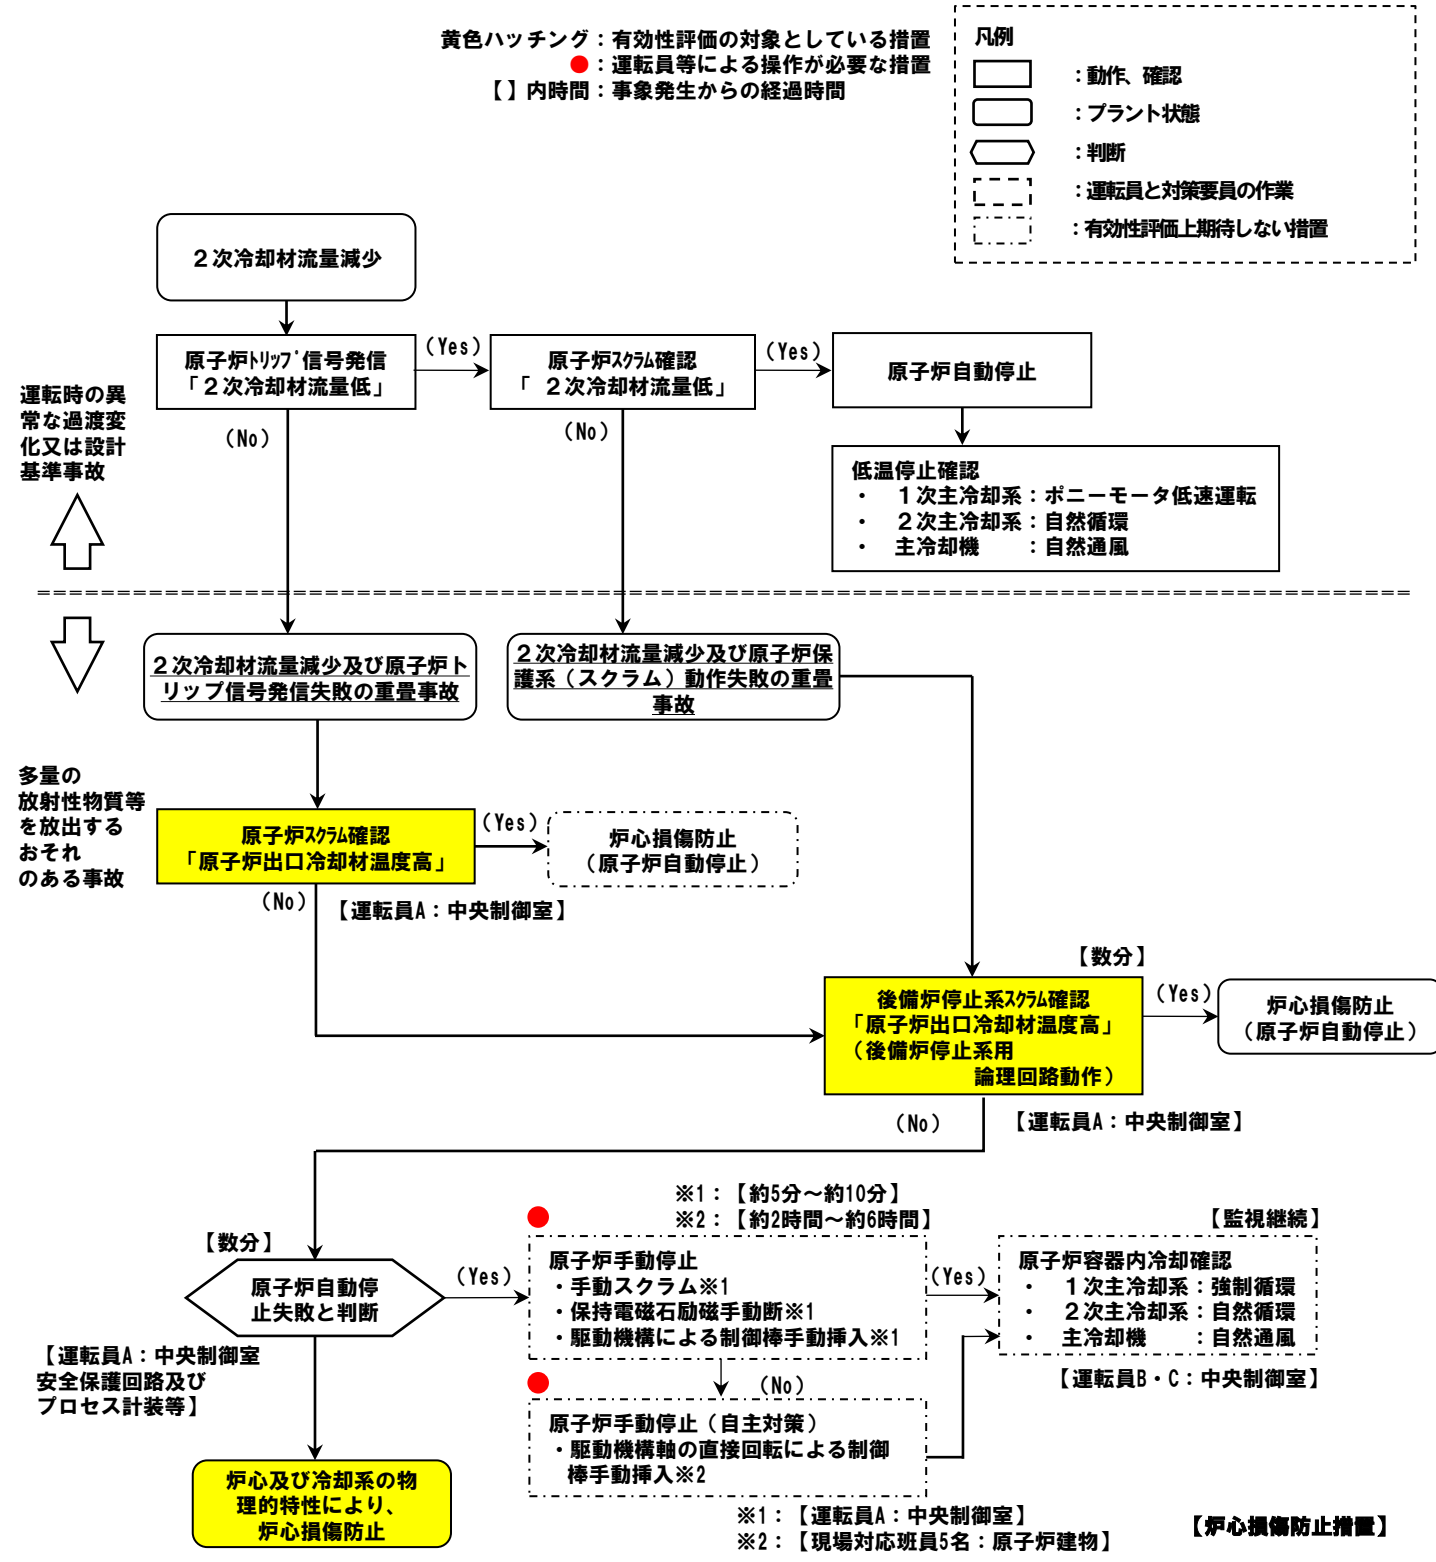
黄色ハッチング：有効性評価の対象としている措置
●：運転員等による操作が必要な措置
【】内時間：事象発生からの経過時間

凡例
：動作、確認
：プラント状態
：判断
：運転員と対策要員の作業
：有効性評価上期待しない措置

２次冷却材流量減少

原子炉ﾄﾘｯﾌﾟ信号発信
「２次冷却材流量低」

（Yes）

原子炉ｽｸﾗﾑ確認
「 ２次冷却材流量低」

（Yes）

原子炉自動停止

運転時の異常な過渡変化又は設計基準事故

（No）

（No）

低温停止確認
・ １次主冷却系：ポニーモータ低速運転
・ ２次主冷却系：自然循環
・ 主冷却機 ：自然通風

２次冷却材流量減少及び原子炉トリップ信号発信失敗の重量事故

２次冷却材流量減少及び原子炉保護系（スクラム）動作失敗の重量事故

多量の放射性物質等を放出するおそれのある事故

原子炉ｽｸﾗﾑ確認
「原子炉出口冷却材温度高」

（Yes）

炉心損傷防止
（原子炉自動停止）

（No）

【運転員A：中央制御室】

【数分】

後備炉停止系ｽｸﾗﾑ確認
「原子炉出口冷却材温度高」
（後備炉停止系用
論理回路動作）

（Yes）

炉心損傷防止
（原子炉自動停止）

（No）

【運転員A：中央制御室】

※1：【約5分～約10分】
※2：【約2時間～約6時間】

【監視継続】

【数分】

原子炉自動停止失敗と判断

（Yes）

原子炉手動停止
・手動スクラム※1
・保持電磁石励磁手動断※1
・駆動機構による制御棒手動挿入※1

（Yes）

原子炉容器内冷却確認
・ １次主冷却系：強制循環
・ ２次主冷却系：自然循環
・ 主冷却機 ：自然通風

【運転員A：中央制御室
安全保護回路及びプロセス計装等】

（No）

【運転員B・C：中央制御室】

原子炉手動停止（自主対策）
・駆動機構軸の直接回転による制御棒手動挿入※2

炉心及び冷却系の物理的特性により、炉心損傷防止

※1：【運転員A：中央制御室】
※2：【現場対応班員5名：原子炉建物】

【炉心損傷防止措置】